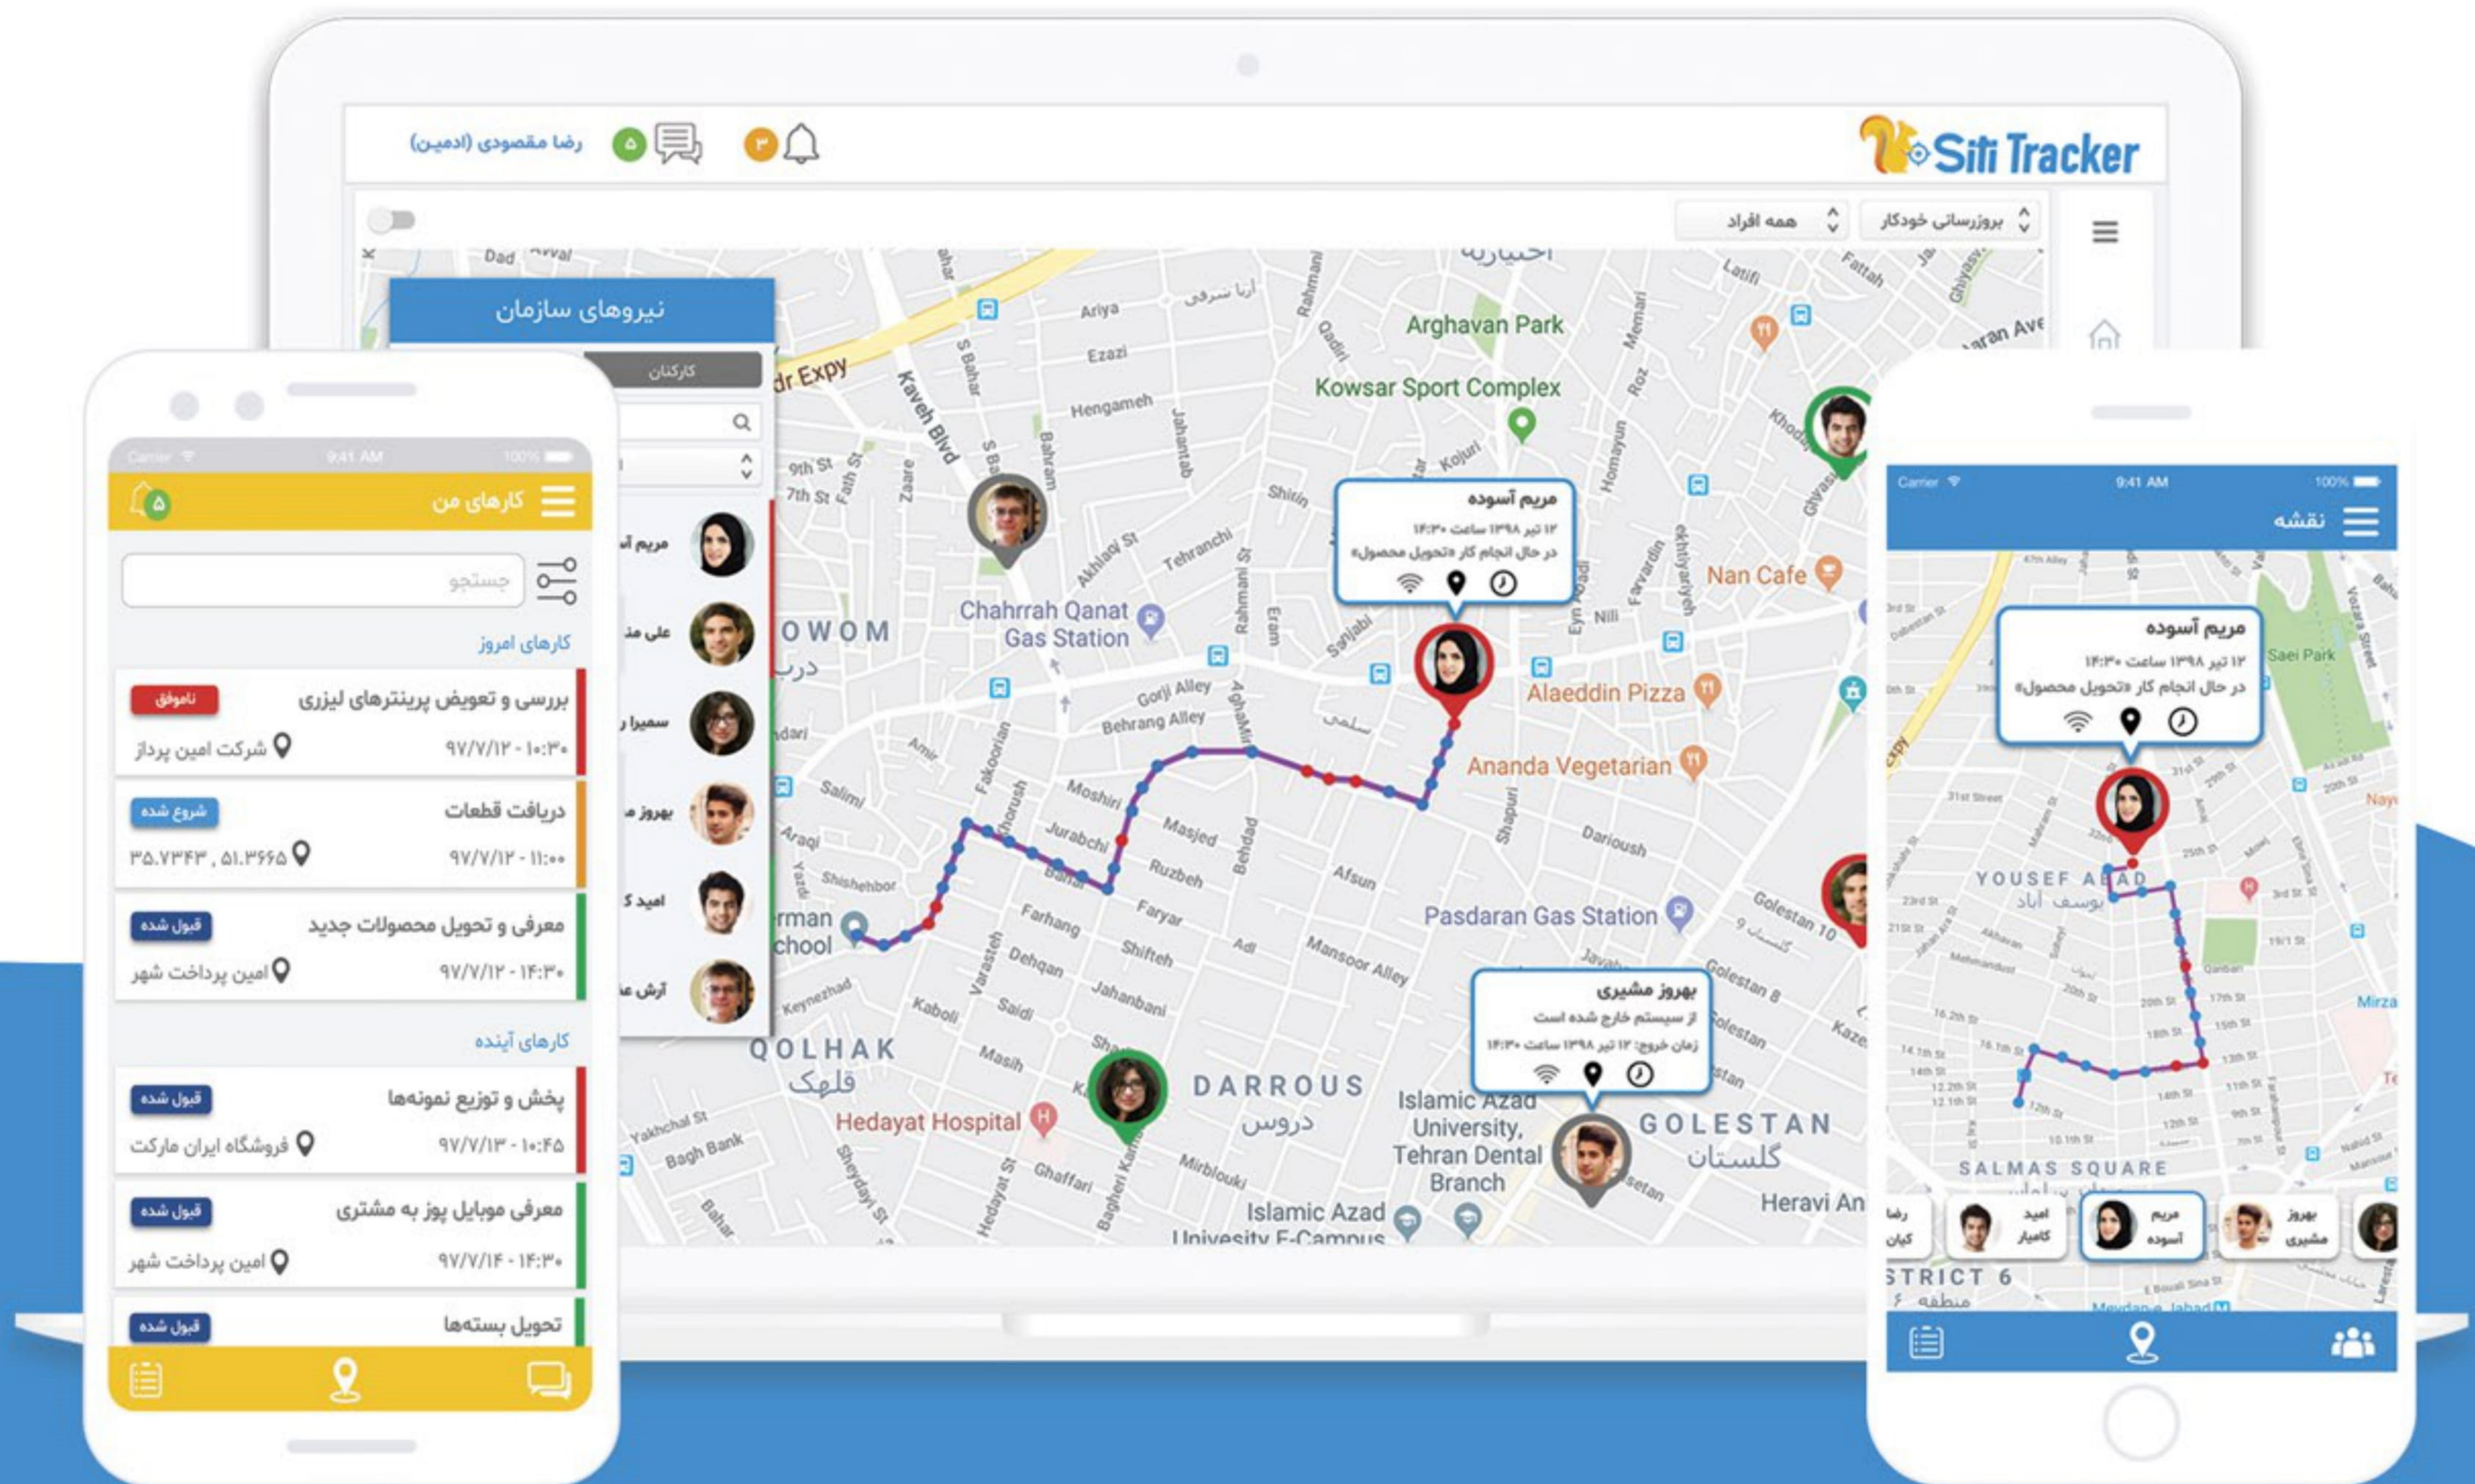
Siti Tracker

۳

۵

رضا مقصودی (ادمین)

بروزرسانی خودکار

همه افراد

نیروهای سازمان

کارکنان

مریم آ

علی من

سمیرا ر

بهروز م

امید ک

آرش ع

Arghavan Park

Kowsar Sport Complex

Nan Cafe

Chahrrah Qanat Gas Station

Alaeddin Pizza

Ananda Vegetarian

Pasdaran Gas Station

Hedayat Hospital

Islamic Azad University, Tehran Dental Branch

Islamic Azad University E-Campus

QOLHAK قلهک

DARROUS دروس

GOLESTAN گلستان

Heravi An

مریم آسوده
۱۲ تیر ۱۳۹۸ ساعت ۱۴:۳۰
در حال انجام کار «تحویل محصول»

بهروز مشیری
از سیستم خارج شده است
زمان خروج: ۱۲ تیر ۱۳۹۸ ساعت ۱۴:۳۰

Carrier 9:41 AM 100%

کارهای من

۵

جستجو

کارهای امروز

بررسی و تعویض پرینترهای لیزری
ناموفق
شرکت امین پرداز
۹۷/۷/۱۲ - ۱۰:۳۰

دریافت قطعات
شروع شده
۳۵.۷۳۴۳ , ۵۱.۳۶۶۵
۹۷/۷/۱۲ - ۱۱:۰۰

معرفی و تحویل محصولات جدید
قبول شده
امین پرداخت شهر
۹۷/۷/۱۲ - ۱۴:۳۰

کارهای آینده

پخش و توزیع نمونه‌ها
قبول شده
فروشگاه ایران مارکت
۹۷/۷/۱۳ - ۱۰:۴۵

معرفی موبایل پوز به مشتری
قبول شده
امین پرداخت شهر
۹۷/۷/۱۴ - ۱۴:۳۰

تحویل بسته‌ها
قبول شده

Carrier 9:41 AM 100%

نقشه

مریم آسوده
۱۲ تیر ۱۳۹۸ ساعت ۱۴:۳۰
در حال انجام کار «تحویل محصول»

YOUSEF ABAD یوسف آباد

SALMAS SQUARE

STRICT 6 منطقه ۶

رضا کیان

امید کامیار

مریم آسوده

بهروز مشیری